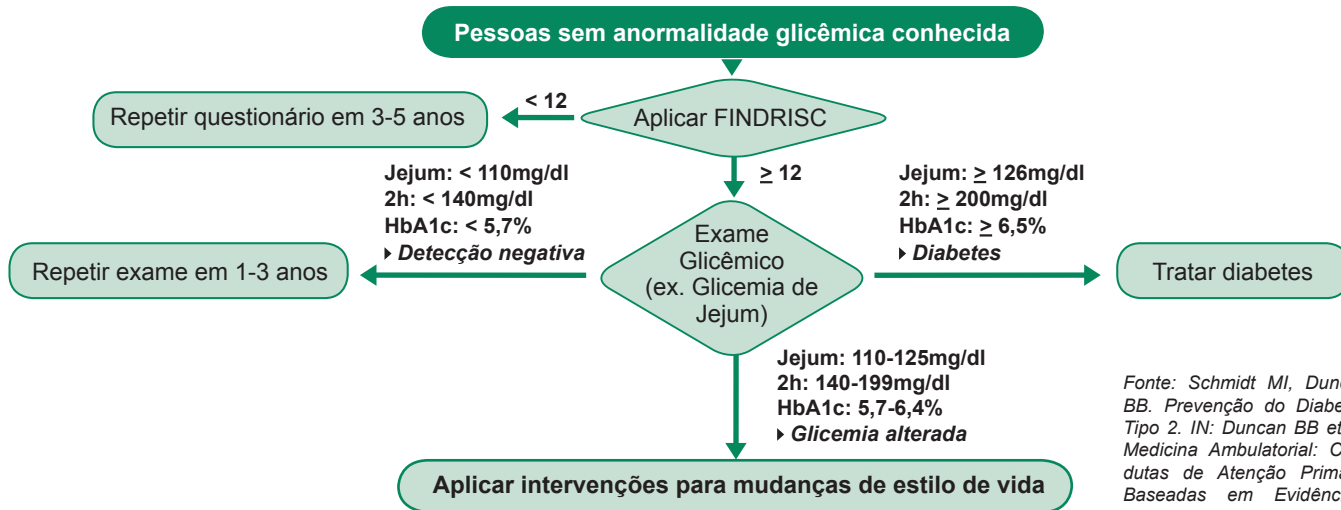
Pessoas sem anormalidade glicêmica conhecida

Repetir questionário em 3-5 anos

< 12

Aplicar FINDRISC

≥ 12

Jejum: < 110mg/dl
2h: < 140mg/dl
HbA1c: < 5,7%
Detecção negativa

Jejum: ≥ 126mg/dl
2h: ≥ 200mg/dl
HbA1c: ≥ 6,5%
Diabetes

Repetir exame em 1-3 anos

Exame Glicêmico (ex. Glicemia de Jejum)

Tratar diabetes

Jejum: 110-125mg/dl
2h: 140-199mg/dl
HbA1c: 5,7-6,4%
Glicemia alterada

Fonte: Schmidt MI, Dunc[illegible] BB. Prevenção do Diabe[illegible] Tipo 2. IN: Duncan BB et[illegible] Medicina Ambulatorial: C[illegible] dutas de Atenção Prima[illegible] Baseadas em Evidênc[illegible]

Aplicar intervenções para mudanças de estilo de vida